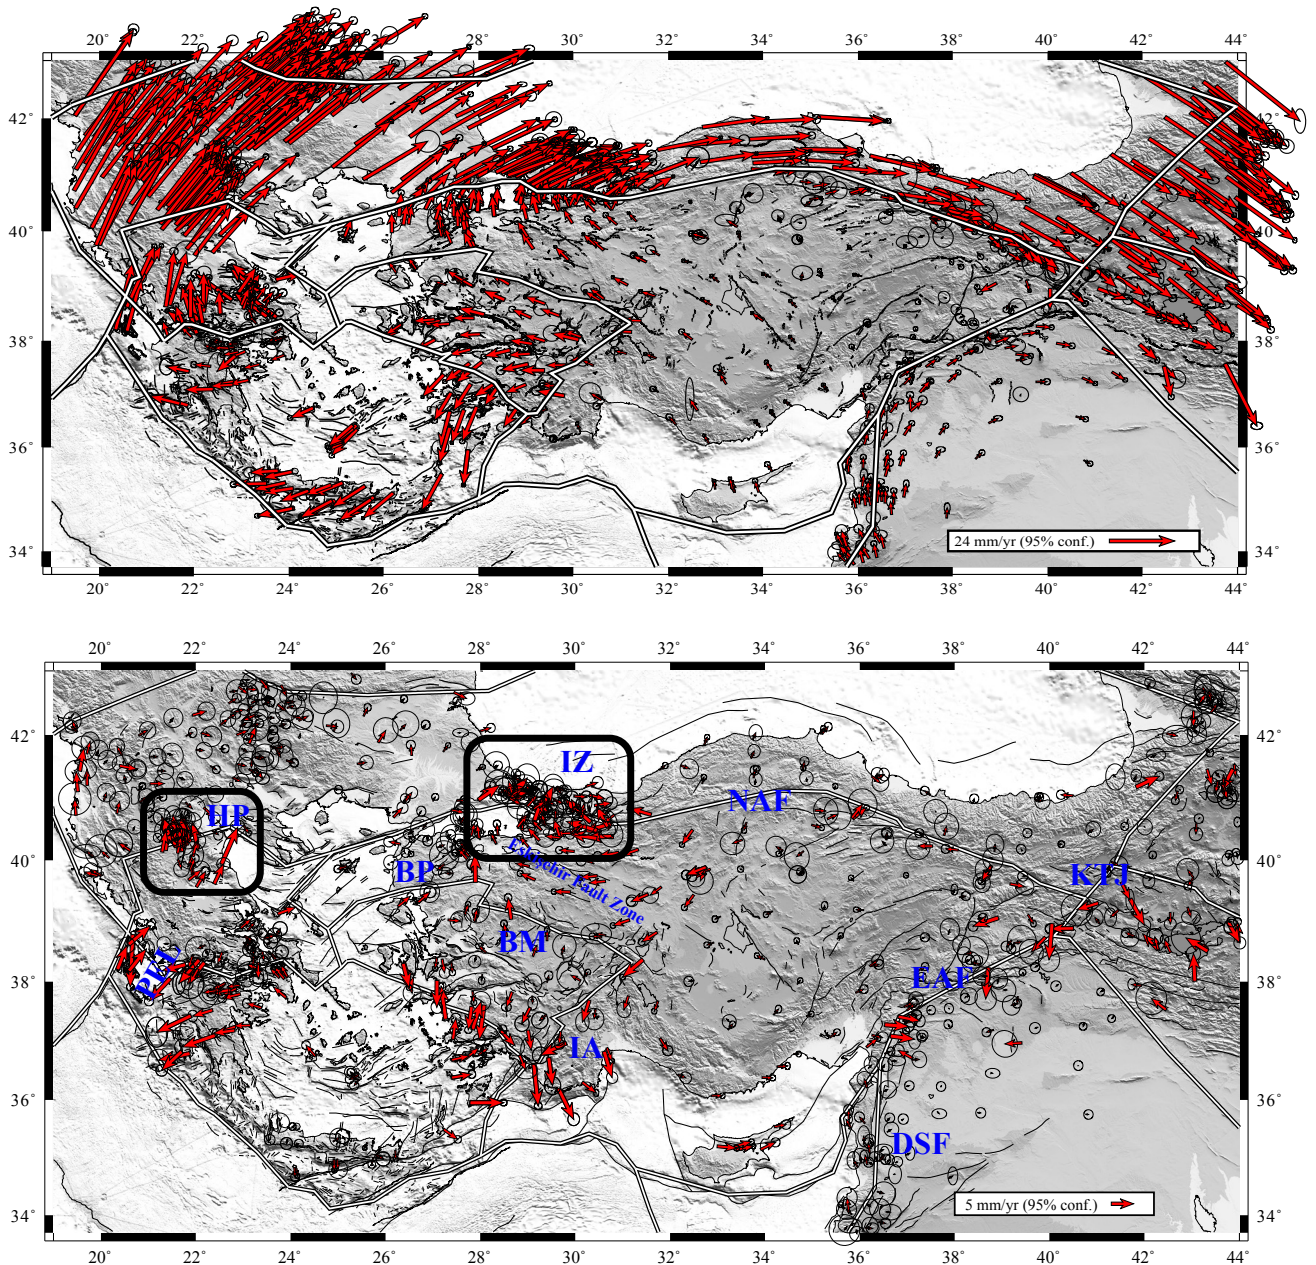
20° 22° 24° 26° 28° 30° 32° 34° 36° 38° 40° 42° 44°

42° 40° 38° 36° 34°

24 mm/yr (95% conf.)

20° 22° 24° 26° 28° 30° 32° 34° 36° 38° 40° 42° 44°

20° 22° 24° 26° 28° 30° 32° 34° 36° 38° 40° 42° 44°

42° 40° 38° 36° 34°

IZ
HP
NAF
BP
Eskişehir Fault Zone
KTJ
BM
PKL
EAF
IA
DSF

5 mm/yr (95% conf.)

20° 22° 24° 26° 28° 30° 32° 34° 36° 38° 40° 42° 44°